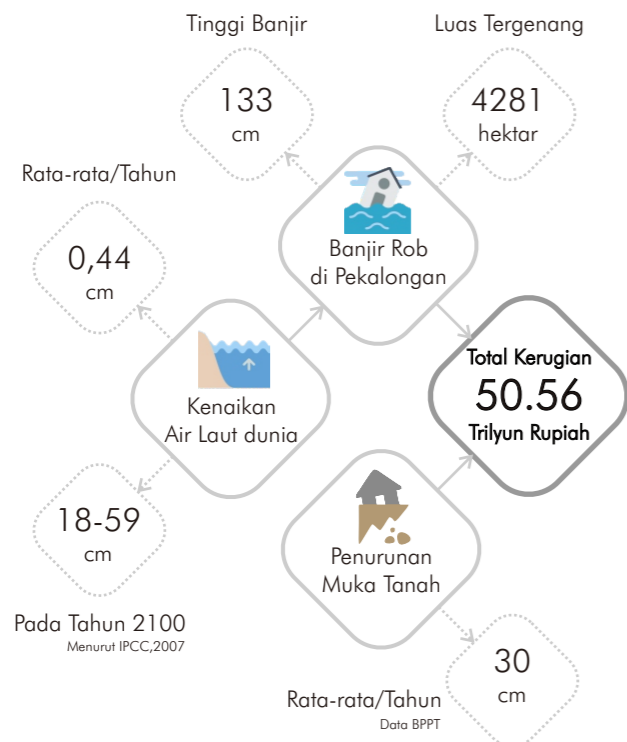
Tinggi Banjir

133
cm

Luas Tergenang

4281
hektar

Rata-rata/Tahun

0,44
cm

Banjir Rob
di Pekalongan

Kenaikan
Air Laut dunia

Total Kerugian
50.56
Trilyun Rupiah

18-59
cm

Pada Tahun 2100
Menurut IPCC,2007

Penurunan
Muka Tanah

30
cm

Rata-rata/Tahun
Data BPPT